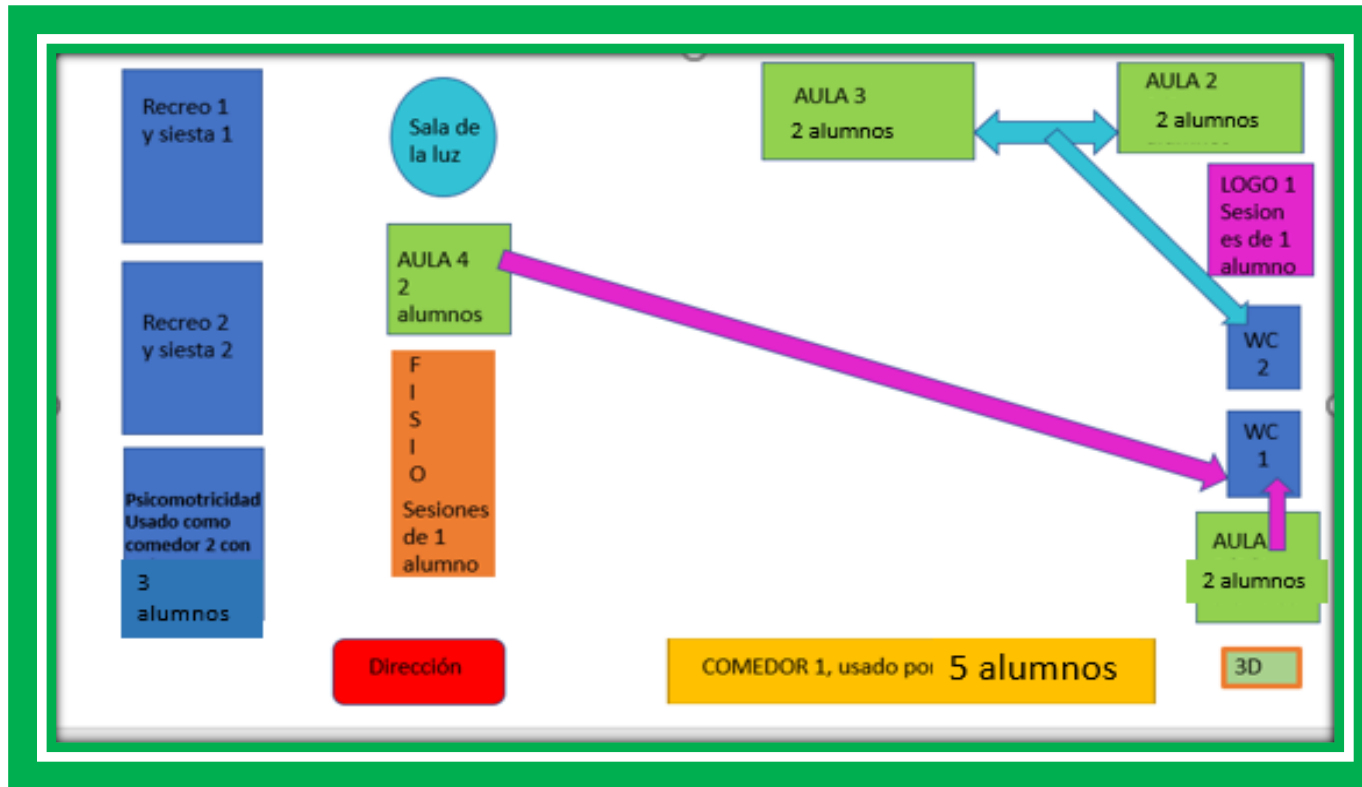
Recreo 1 y siesta 1

Sala de la luz

AULA 3
2 alumnos

AULA 2
2 alumnos

LOGO 1 Sesiones de 1 alumno

AULA 4
2 alumnos

Recreo 2 y siesta 2

WC 2

F
I
S
I
O
Sesiones de 1 alumno

WC 1

Psicomotricidad Usado como comedor 2 con

3 alumnos

AULA
2 alumnos

Dirección

COMEDOR 1, usado por 5 alumnos

3D